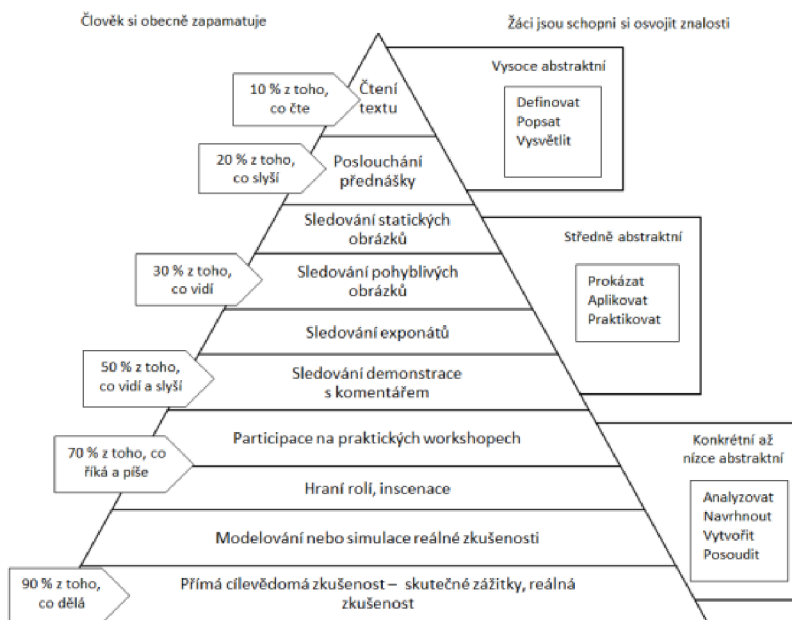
Člověk si obecně zapamatuje

Žáci jsou schopni si osvojit znalosti

10 % z toho, co čte

Čtení textu

Vysoce abstraktní

Definovat
Popsat
Vysvětlit

20 % z toho, co slyší

Poslouchání přednášky

Sledování statických obrázků

Středně abstraktní

30 % z toho, co vidí

Sledování pohyblivých obrázků

Prokázat
Aplikovat
Praktikovat

Sledování exponátů

50 % z toho, co vidí a slyší

Sledování demonstrace s komentářem

Participace na praktických workshopech

Konkrétní až nízce abstraktní

70 % z toho, co říká a píše

Hraní rolí, inscenace

Analyzovat
Navrhnout
Vytvořit
Posoudit

Modelování nebo simulace reálné zkušenosti

90 % z toho, co dělá

Přímá cílevědomá zkušenost – skutečné zážitky, reálná zkušenost